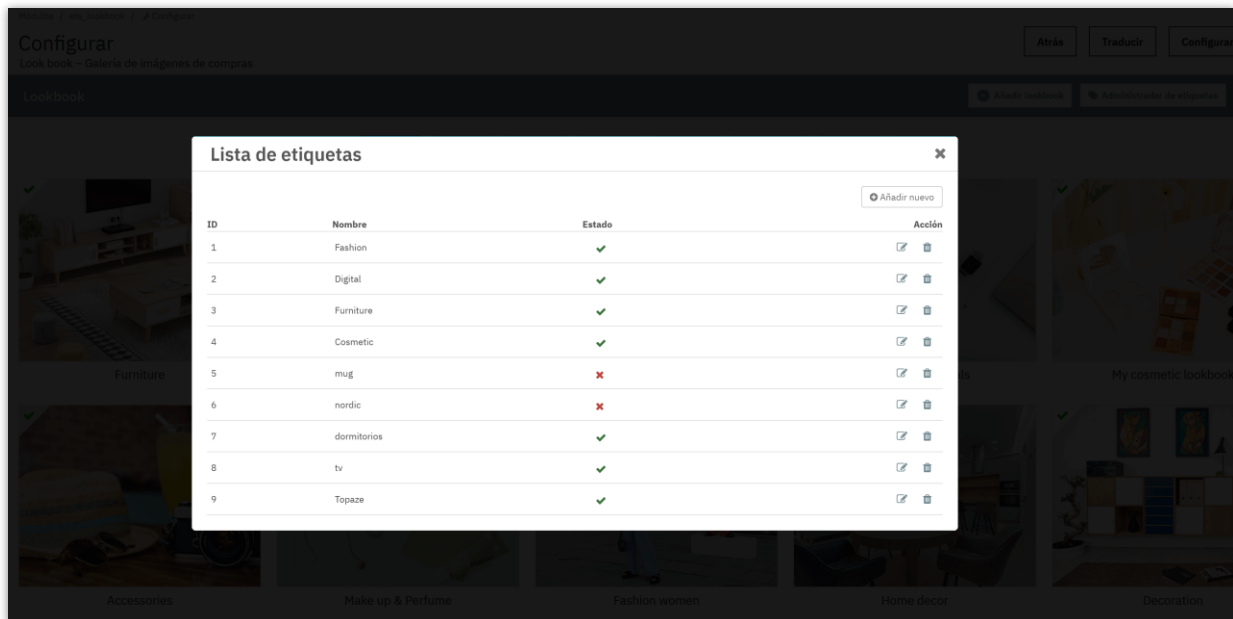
Configurar
Look book – Galería de imágenes de compras

Atrás
Traducir
Configurar

Lookbook

Añadir lookbook
Administrador de etiquetas

Lista de etiquetas

Añadir nuevo

| ID | Nombre | Estado | Acción |
|---|---|---|---|
| 1 | Fashion | ✔ | |
| 2 | Digital | ✔ | |
| 3 | Furniture | ✔ | |
| 4 | Cosmetic | ✔ | |
| 5 | mug | ✖ | |
| 6 | nordic | ✖ | |
| 7 | dormitorios | ✔ | |
| 8 | tv | ✔ | |
| 9 | Topaze | ✔ | |

Furniture
My cosmetic lookbook
Accessories
Make up & Perfume
Fashion women
Home decor
Decoration